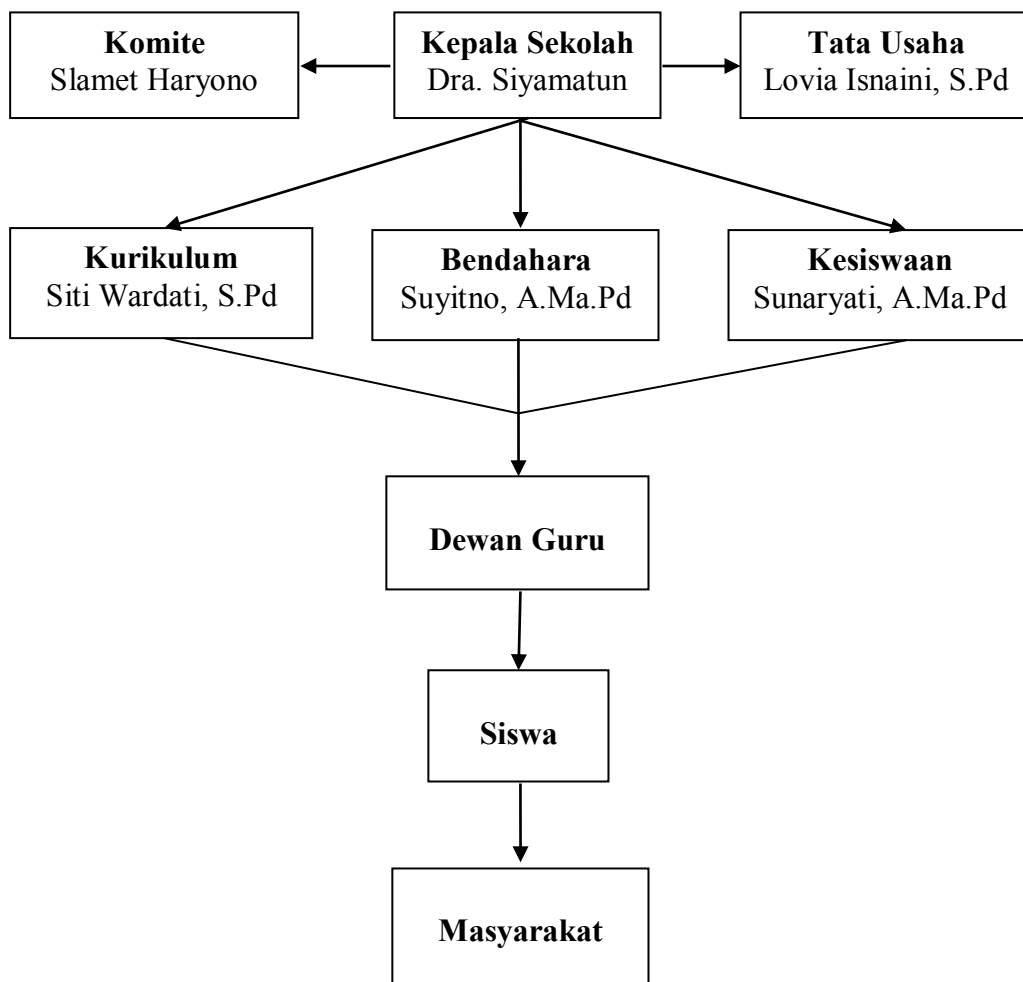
**Komite**
Slamet Haryono

**Kepala Sekolah**
Dra. Siyamatun

**Tata Usaha**
Lovia Isnaini, S.Pd

**Kurikulum**
Siti Wardati, S.Pd

**Bendahara**
Suyitno, A.Ma.Pd

**Kesiswaan**
Sunaryati, A.Ma.Pd

**Dewan Guru**

**Siswa**

**Masyarakat**